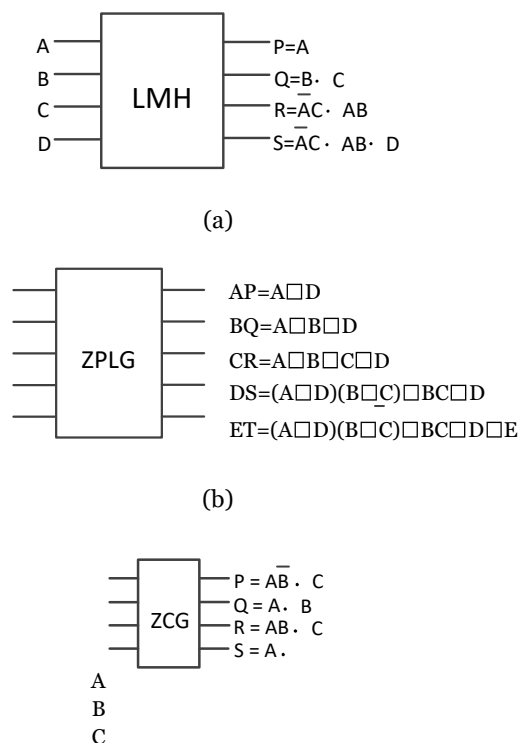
A
B
C
D
LMH
P=A
Q=B · C
R=$\overline{A}$C · AB
S=$\overline{A}$C · AB · D

(a)

ZPLG
AP=A□D
BQ=A□B□D
CR=A□B□C□D
DS=(A□D)(B□$\underline{C}$)□BC□D
ET=(A□D)(B□C)□BC□D□E

(b)

ZCG
P = A$\overline{B}$ . C
Q = A . B
R = AB . C
S = A .
A
B
C